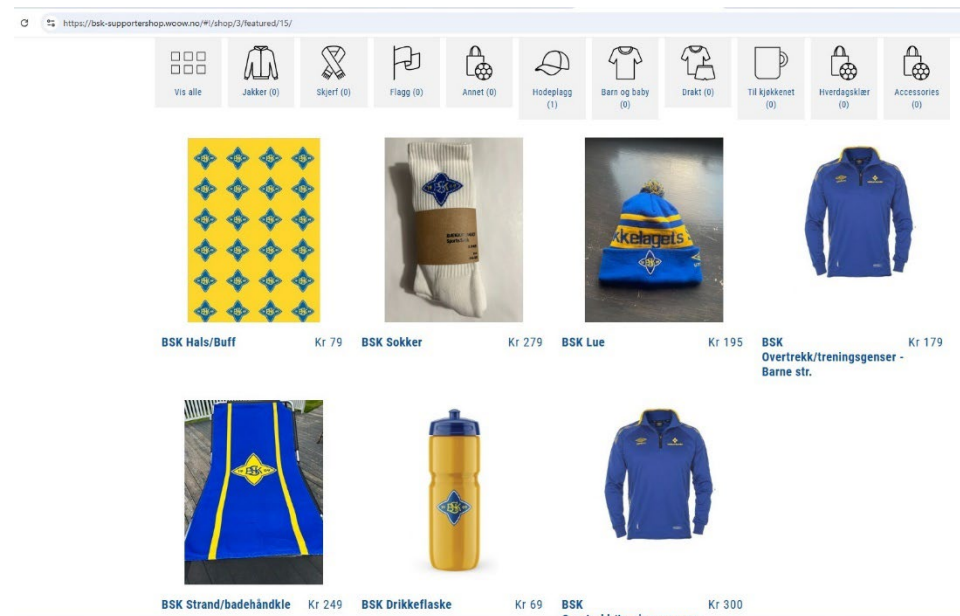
https://bsk-supportershop.woow.no/#!/shop/3/featured/15/

Vis alle
Jakker (0)
Skjerf (0)
Flagg (0)
Annet (0)
Hodeplagg (1)
Barn og baby (0)
Drakt (0)
Til kjøkkenet (0)
Hverdagsklær (0)
Accessories (0)

BSK Hals/Buff Kr 79
BSK Sokker Kr 279
BSK Lue Kr 195
BSK Overtrekk/treningsgenser - Barne str. Kr 179

BSK Strand/badehåndkle Kr 249
BSK Drikkeflaske Kr 69
BSK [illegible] Kr 300